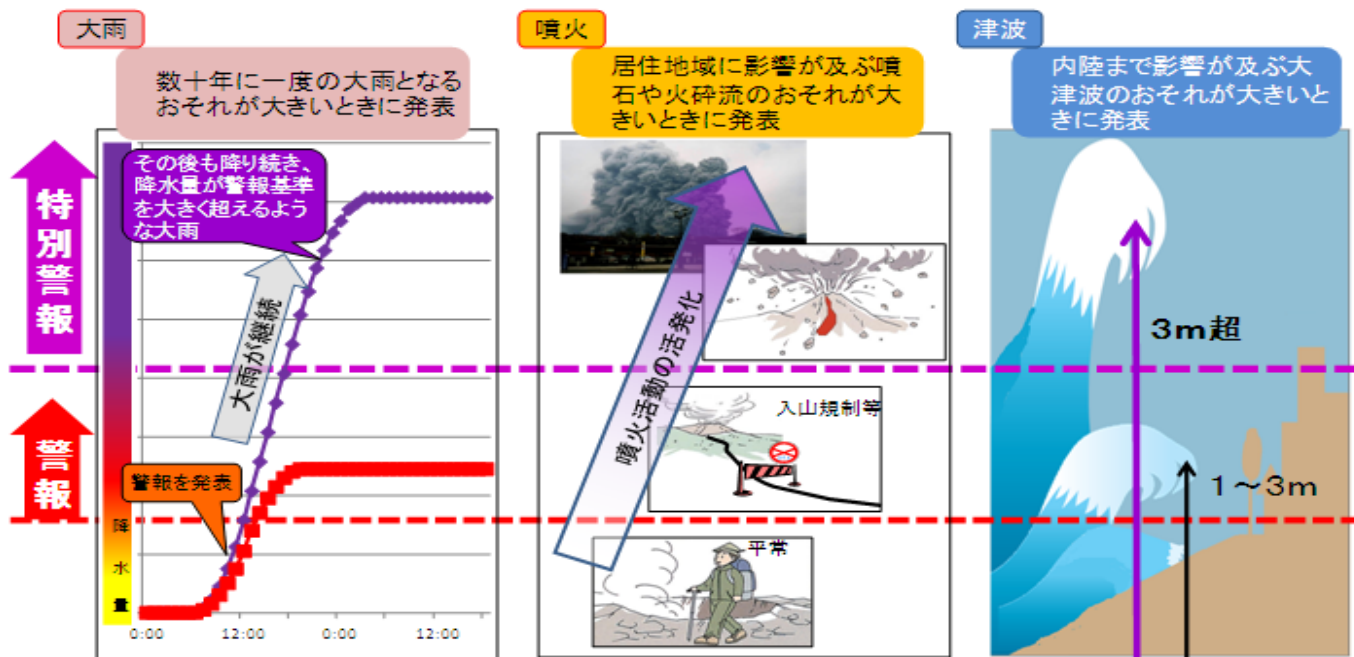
大雨

数十年に一度の大雨となるおそれが大きいときに発表

特別警報

警報

その後も降り続き、降水量が警報基準を大きく超えるような大雨

大雨が継続

警報を発表

降水量

0:00　12:00　0:00　12:00

噴火

居住地域に影響が及ぶ噴石や火砕流のおそれが大きいときに発表

噴火活動の活発化

入山規制等

平常

津波

内陸まで影響が及ぶ大津波のおそれが大きいときに発表

3m超

1～3m